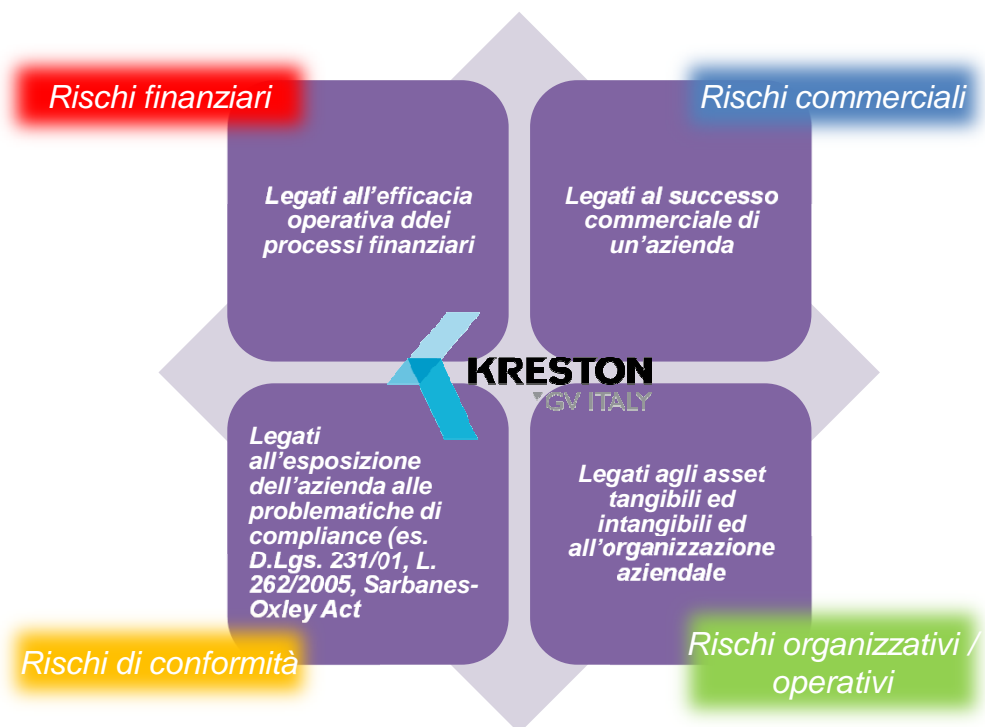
Rischi finanziari

Legati all’efficacia operativa ddei processi finanziari

Rischi commerciali

Legati al successo commerciale di un’azienda

KRESTON
GV ITALY

Legati all’esposizione dell’azienda alle problematiche di compliance (es. D.Lgs. 231/01, L. 262/2005, Sarbanes-Oxley Act

Legati agli asset tangibili ed intangibili ed all’organizzazione aziendale

Rischi di conformità

Rischi organizzativi / operativi